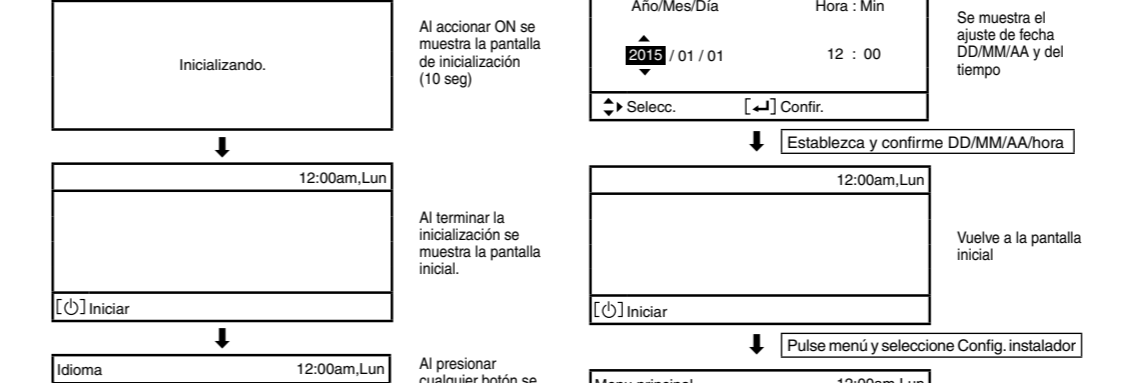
Inicializando.

Al accionar ON se muestra la pantalla de inicialización (10 seg)

12:00am,Lun

Al terminar la inicialización se muestra la pantalla inicial.

[⏻] Iniciar

Idioma 12:00am,Lun

Al presionar cualquier botón se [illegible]

Año/Mes/Día Hora : Min

2015 / 01 / 01 12 : 00

Selecc. [↵] Confir.

Se muestra el ajuste de fecha DD/MM/AA y del tiempo

Establezca y confirme DD/MM/AA/hora

12:00am,Lun

Vuelve a la pantalla inicial

[⏻] Iniciar

Pulse menú y seleccione Config. instalador

Menu principal 12:00am,Lun